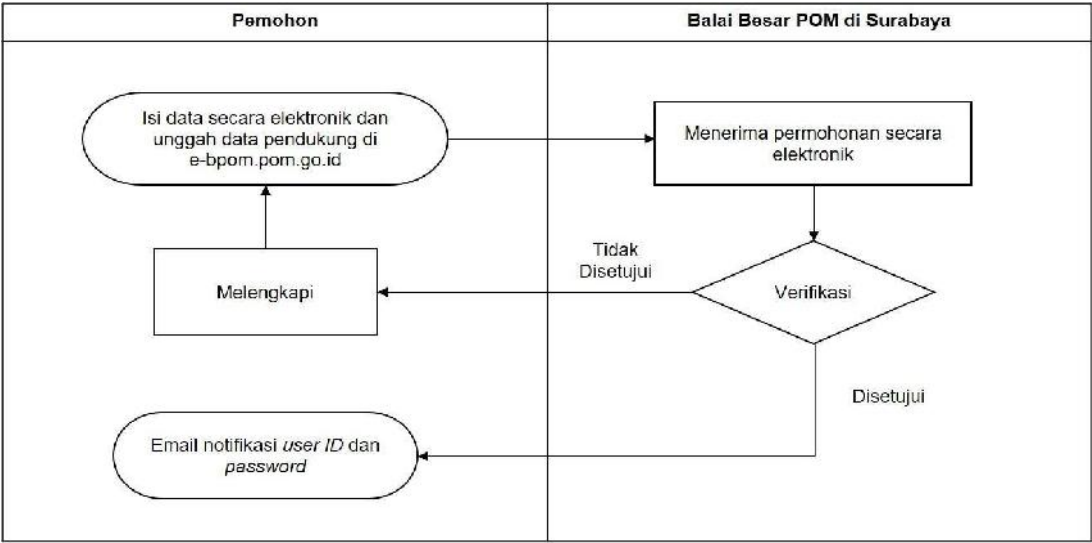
Pemohon

Balai Besar POM di Surabaya

Isi data secara elektronik dan unggah data pendukung di e-bpom.pom.go.id

Menerima permohonan secara elektronik

Tidak Disetujui

Melengkapi

Verifikasi

Disetujui

Email notifikasi user ID dan password